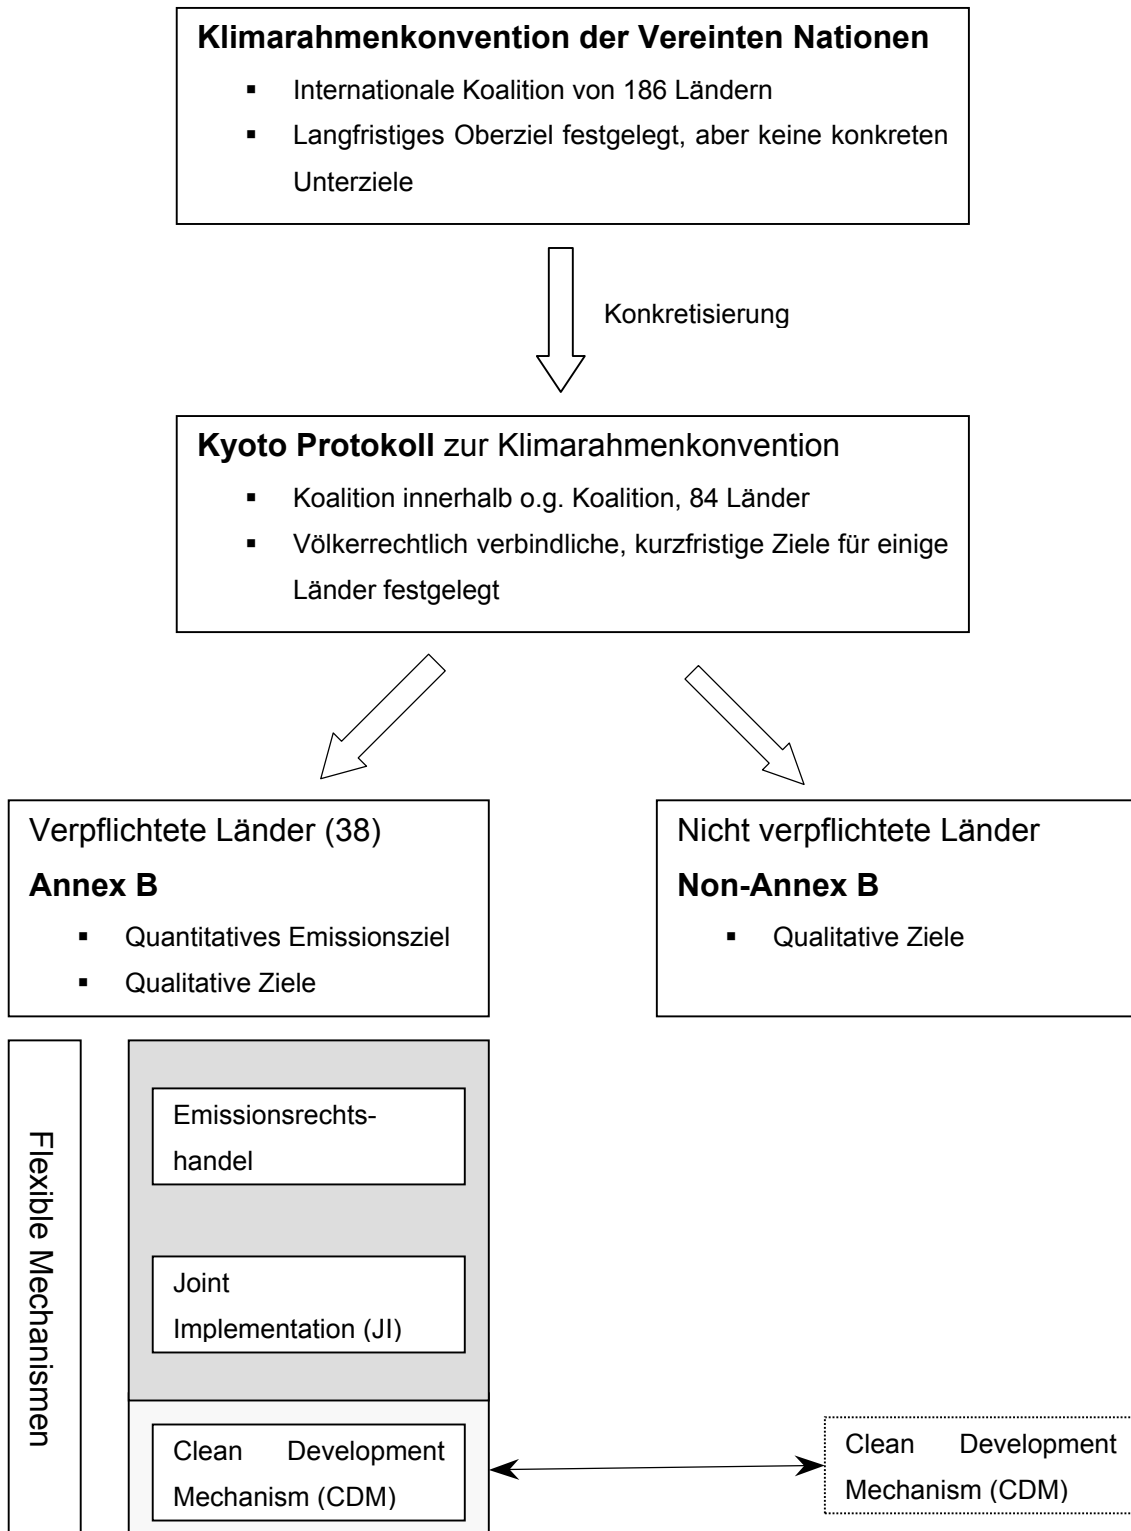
**Klimarahmenkonvention der Vereinten Nationen**

- Internationale Koalition von 186 Ländern
- Langfristiges Oberziel festgelegt, aber keine konkreten Unterziele

Konkretisierung

**Kyoto Protokoll** zur Klimarahmenkonvention

- Koalition innerhalb o.g. Koalition, 84 Länder
- Völkerrechtlich verbindliche, kurzfristige Ziele für einige Länder festgelegt

Verpflichtete Länder (38)

**Annex B**

- Quantitatives Emissionsziel
- Qualitative Ziele

Nicht verpflichtete Länder

**Non-Annex B**

- Qualitative Ziele

Flexible Mechanismen

Emissionsrechtshandel

Joint Implementation (JI)

Clean Development Mechanism (CDM)

Clean Development Mechanism (CDM)